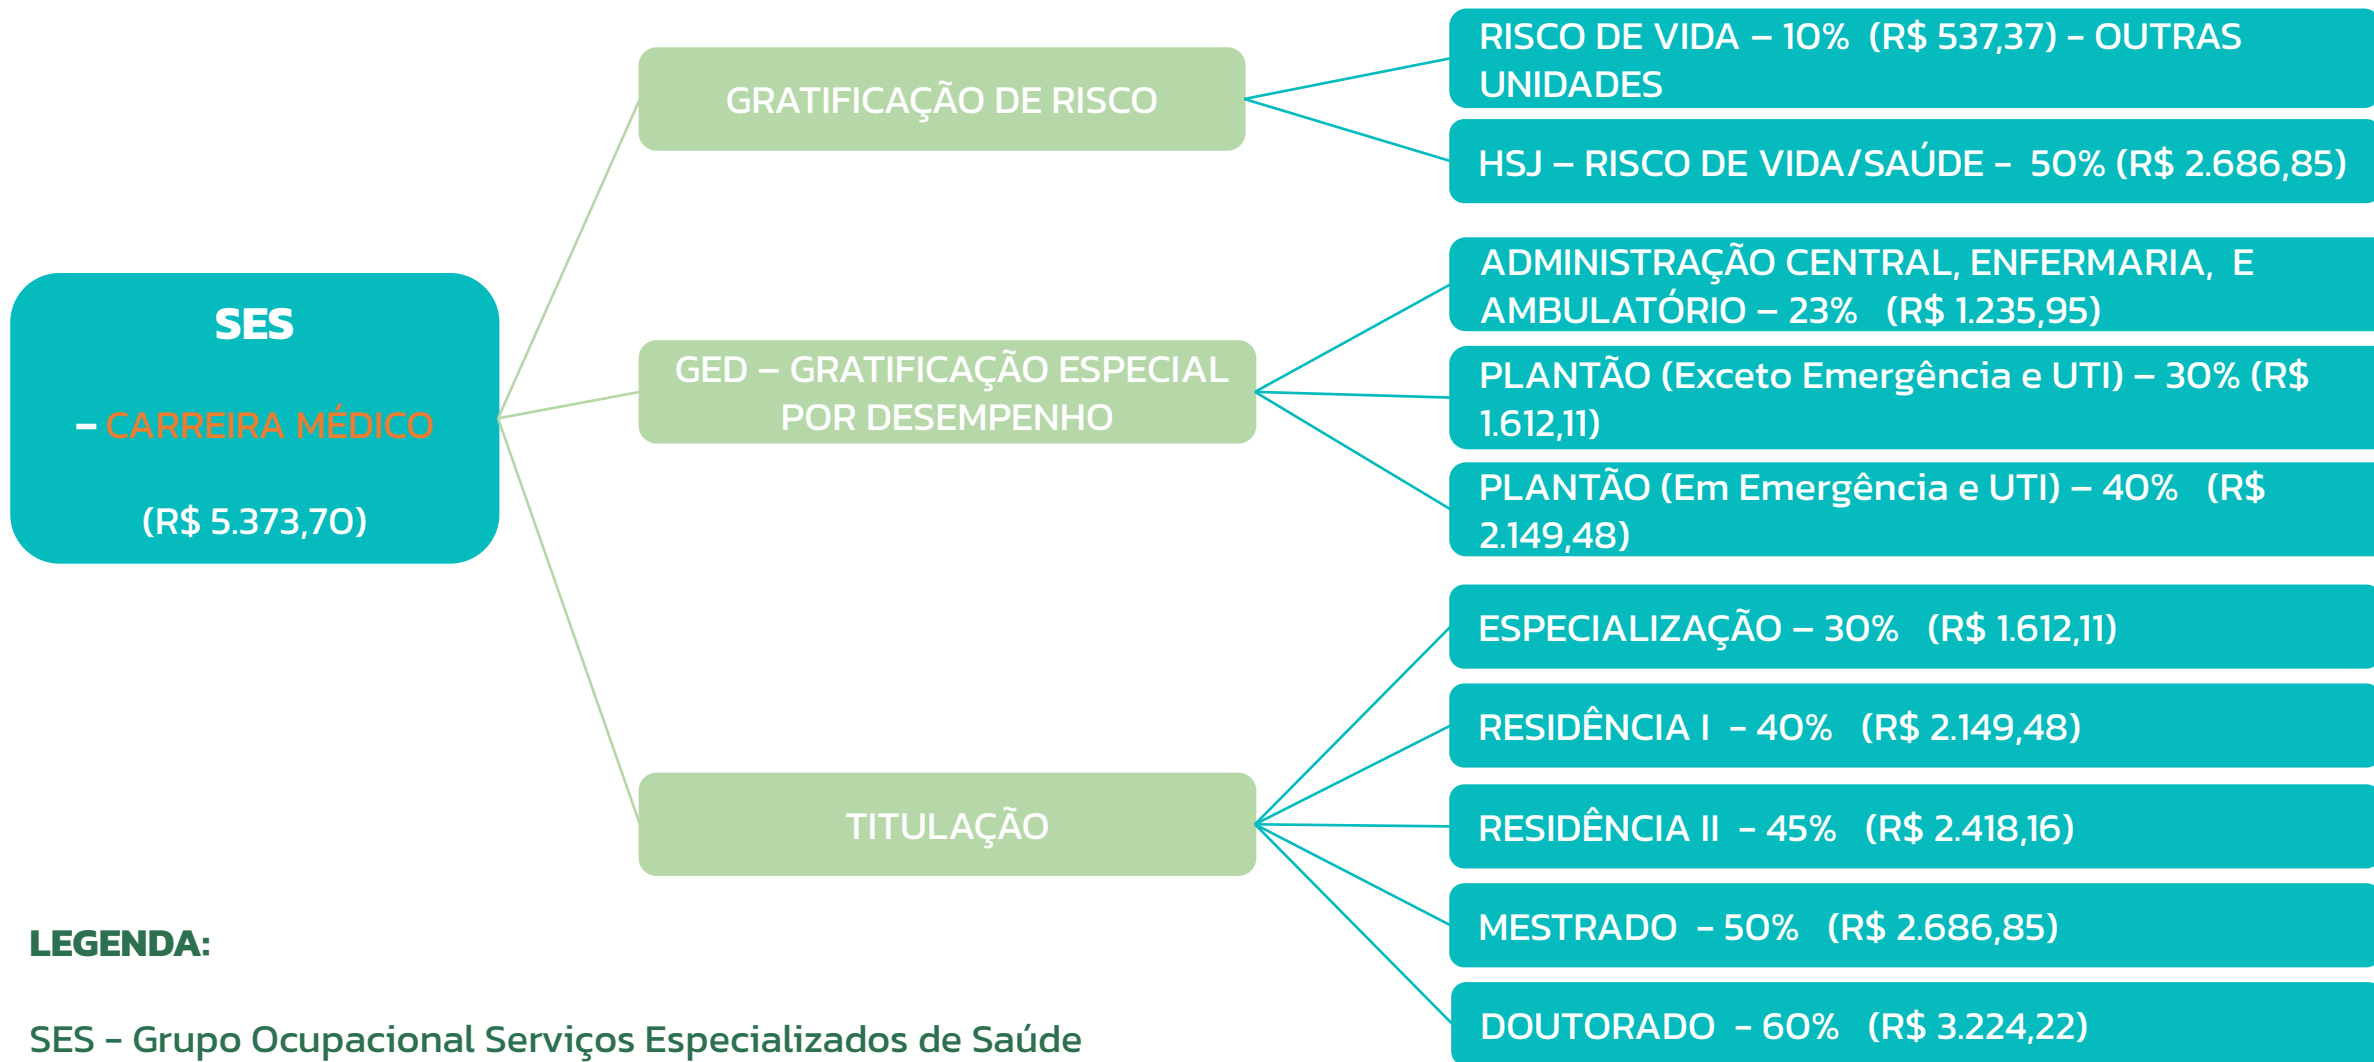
SES

– CARREIRA MÉDICO

(R$ 5.373,70)

GRATIFICAÇÃO DE RISCO

RISCO DE VIDA – 10% (R$ 537,37) - OUTRAS UNIDADES

HSJ – RISCO DE VIDA/SAÚDE - 50% (R$ 2.686,85)

GED – GRATIFICAÇÃO ESPECIAL POR DESEMPENHO

ADMINISTRAÇÃO CENTRAL, ENFERMARIA, E AMBULATÓRIO – 23% (R$ 1.235,95)

PLANTÃO (Exceto Emergência e UTI) – 30% (R$ 1.612,11)

PLANTÃO (Em Emergência e UTI) – 40% (R$ 2.149,48)

TITULAÇÃO

ESPECIALIZAÇÃO – 30% (R$ 1.612,11)

RESIDÊNCIA I - 40% (R$ 2.149,48)

RESIDÊNCIA II - 45% (R$ 2.418,16)

MESTRADO - 50% (R$ 2.686,85)

DOUTORADO - 60% (R$ 3.224,22)

LEGENDA:

SES - Grupo Ocupacional Serviços Especializados de Saúde